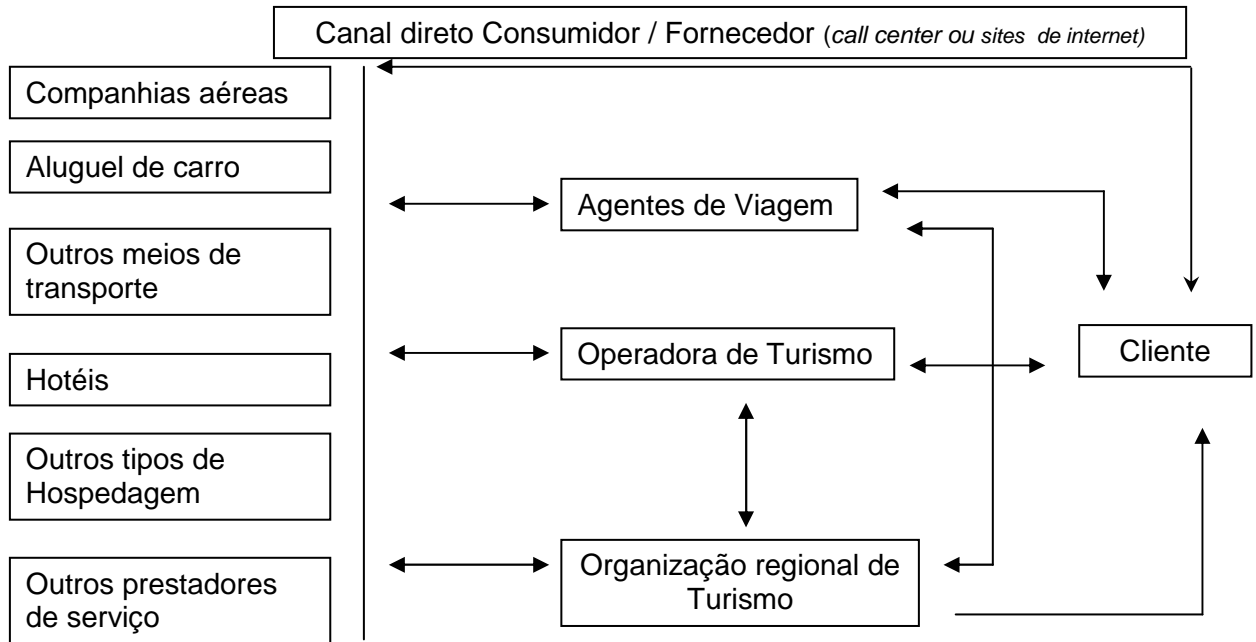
Canal direto Consumidor / Fornecedor (*call center ou sites de internet)*

Companhias aéreas

Aluguel de carro

Outros meios de transporte

Hotéis

Outros tipos de Hospedagem

Outros prestadores de serviço

Agentes de Viagem

Operadora de Turismo

Organização regional de Turismo

Cliente